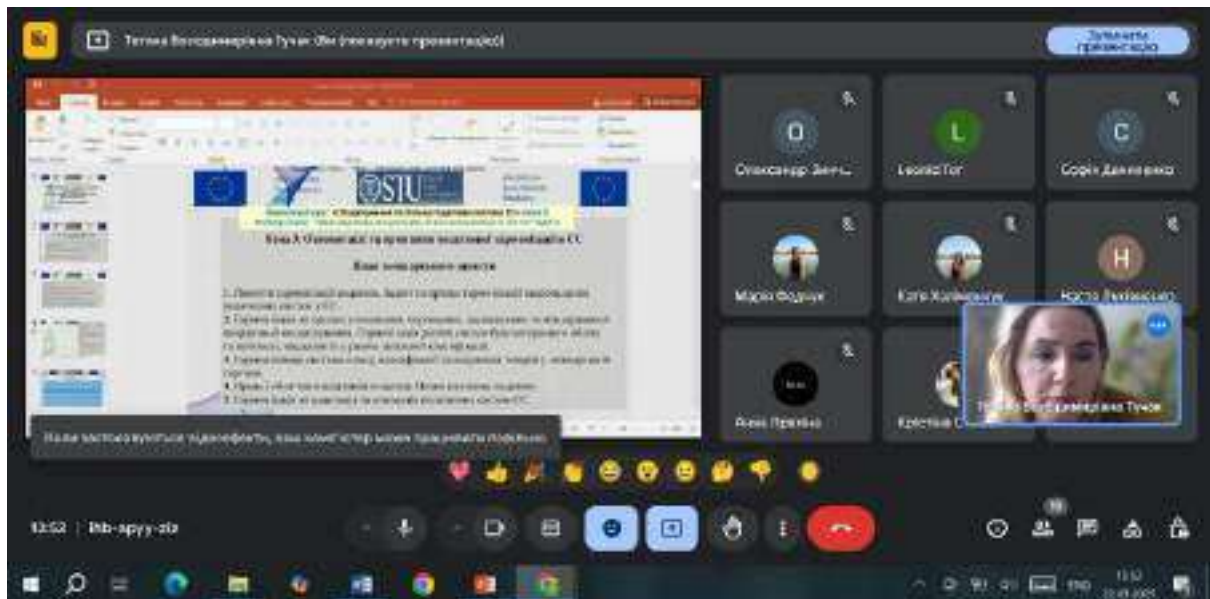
Тетяна Володимирівна Тучак (Ви) (показуєте презентацію)

Зупинити презентацію

STU

Тема 3. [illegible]

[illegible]

Олександр Зінч...

LeonidTor

Софія Даниленко

Марія Федчук

Катя Холявчук

Настя Любашенко

Аліна Правдюк

Крістіна С...

Тетяна Володимирівна Тучак

Коли застосовуються відеоефекти, інші користувачі можуть предвидати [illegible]

13:52 | fhb-apyy-zia

13:52